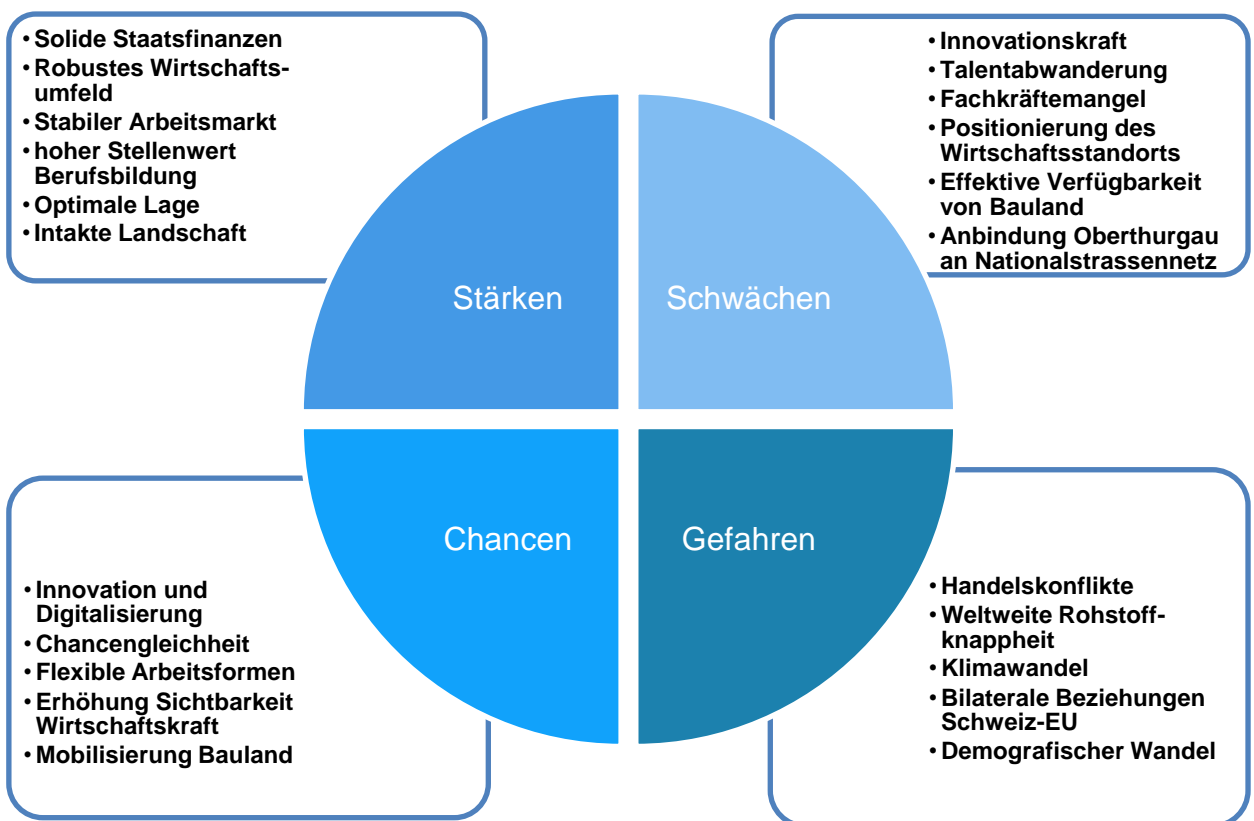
• Solide Staatsfinanzen
• Robustes Wirtschaftsumfeld
• Stabiler Arbeitsmarkt
• hoher Stellenwert Berufsbildung
• Optimale Lage
• Intakte Landschaft

• Innovationskraft
• Talentabwanderung
• Fachkräftemangel
• Positionierung des Wirtschaftsstandorts
• Effektive Verfügbarkeit von Bauland
• Anbindung Oberthurgau an Nationalstrassennetz

Stärken

Schwächen

Chancen

Gefahren

• Innovation und Digitalisierung
• Chancengleichheit
• Flexible Arbeitsformen
• Erhöhung Sichtbarkeit Wirtschaftskraft
• Mobilisierung Bauland

• Handelskonflikte
• Weltweite Rohstoffknappheit
• Klimawandel
• Bilaterale Beziehungen Schweiz-EU
• Demografischer Wandel